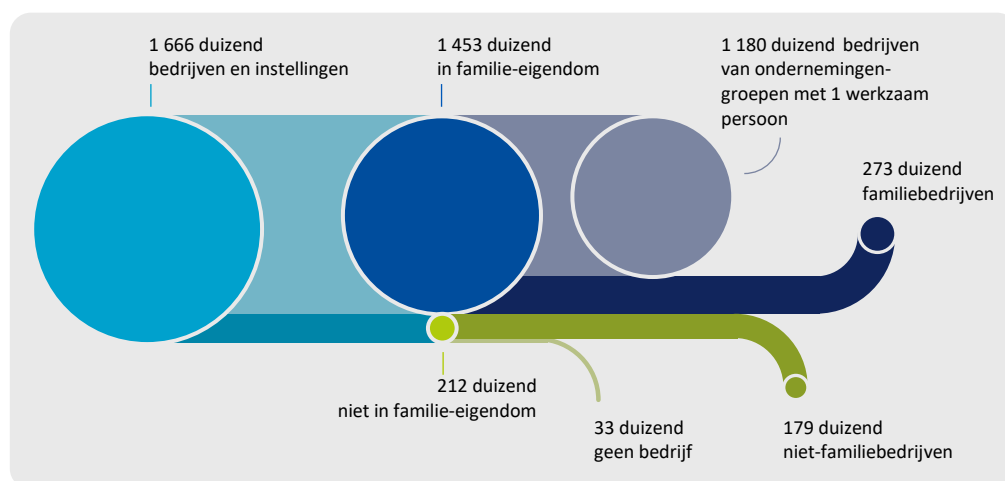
1 666 duizend bedrijven en instellingen

1 453 duizend in familie-eigendom

1 180 duizend bedrijven van ondernemingengroepen met 1 werkzaam persoon

273 duizend familiebedrijven

212 duizend niet in familie-eigendom

33 duizend geen bedrijf

179 duizend niet-familiebedrijven